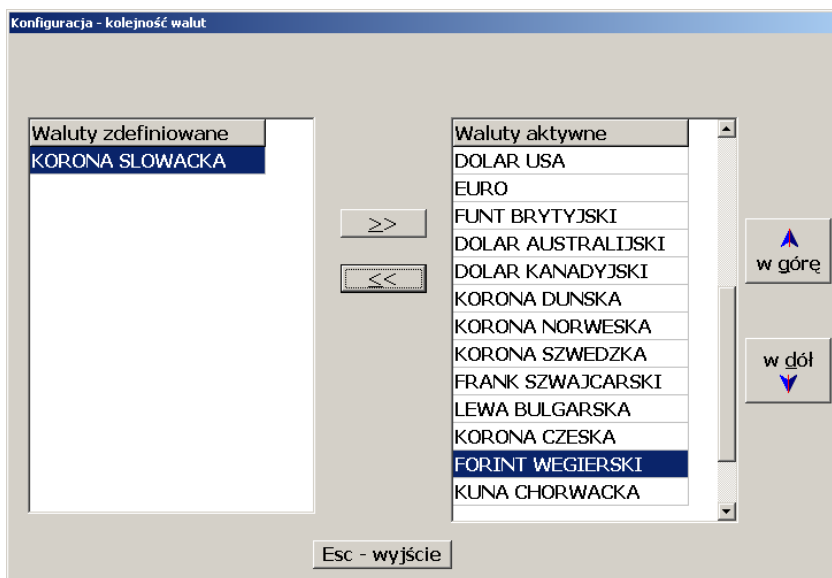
Konfiguracja - kolejność walut

| Waluty zdefiniowane |
|---|
| KORONA SLOWACKA |

>>

<<

| Waluty aktywne |
|---|
| DOLAR USA |
| EURO |
| FUNT BRYTYJSKI |
| DOLAR AUSTRALIJSKI |
| DOLAR KANADYJSKI |
| KORONA DUNSKA |
| KORONA NORWESKA |
| KORONA SZWEDZKA |
| FRANK SZWAJCARSKI |
| LEWA BULGARSKA |
| KORONA CZESKA |
| FORINT WEGIERSKI |
| KUNA CHORWACKA |

w górę

w dół

Esc - wyjście